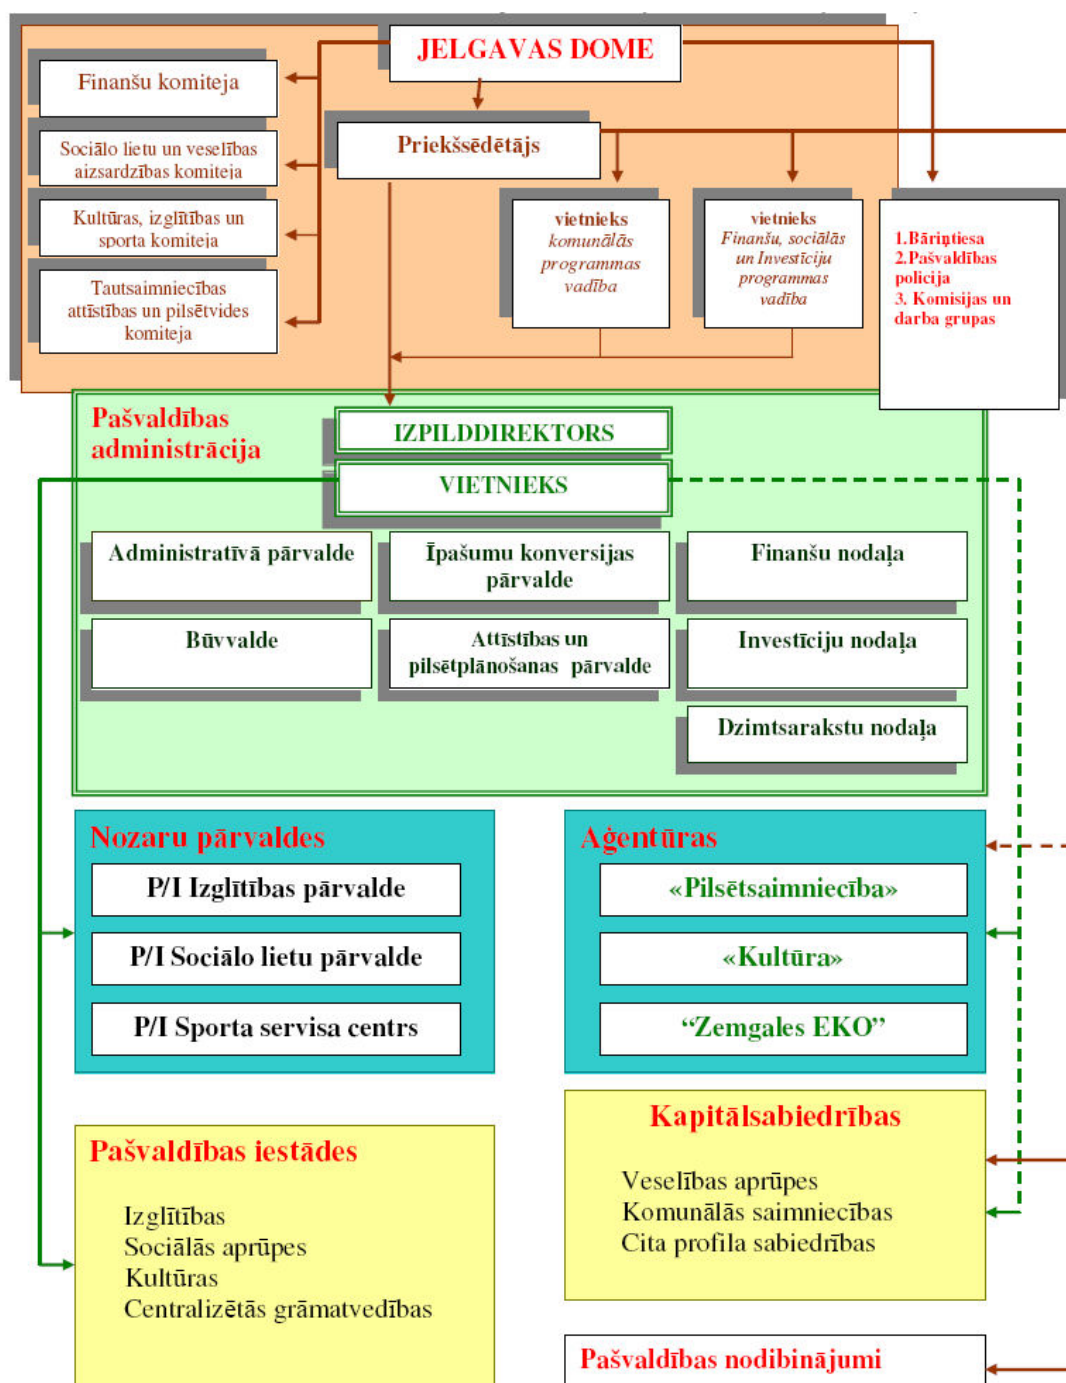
JELGAVAS DOME

Finanšu komiteja

Sociālo lietu un veselības aizsardzības komiteja

Kultūras, izglītības un sporta komiteja

Tautsaimniecības attīstības un pilsētvides komiteja

Priekšsēdētājs

vietnieks komunālās programmas vadība

vietnieks Finanšu, sociālās un Investīciju programmas vadība

1.Bāriņtiesa
2.Pašvaldības policija
3. Komisijas un darba grupas

Pašvaldības administrācija

IZPILDDIREKTORS

VIETNIEKS

Administratīvā pārvalde

Īpašumu konversijas pārvalde

Finanšu nodaļa

Būvvalde

Attīstības un pilsētplānošanas pārvalde

Investīciju nodaļa

Dzimtsarakstu nodaļa

Nozaru pārvaldes

P/I Izglītības pārvalde

P/I Sociālo lietu pārvalde

P/I Sporta servisa centrs

Aģentūras

«Pilsētsaimniecība»

«Kultūra»

"Zemgales EKO"

Kapitālsabiedrības

Veselības aprūpes
Komunālās saimniecības
Cita profila sabiedrības

Pašvaldības iestādes

Izglītības
Sociālās aprūpes
Kultūras
Centralizētās grāmatvedības

Pašvaldības nodibinājumi